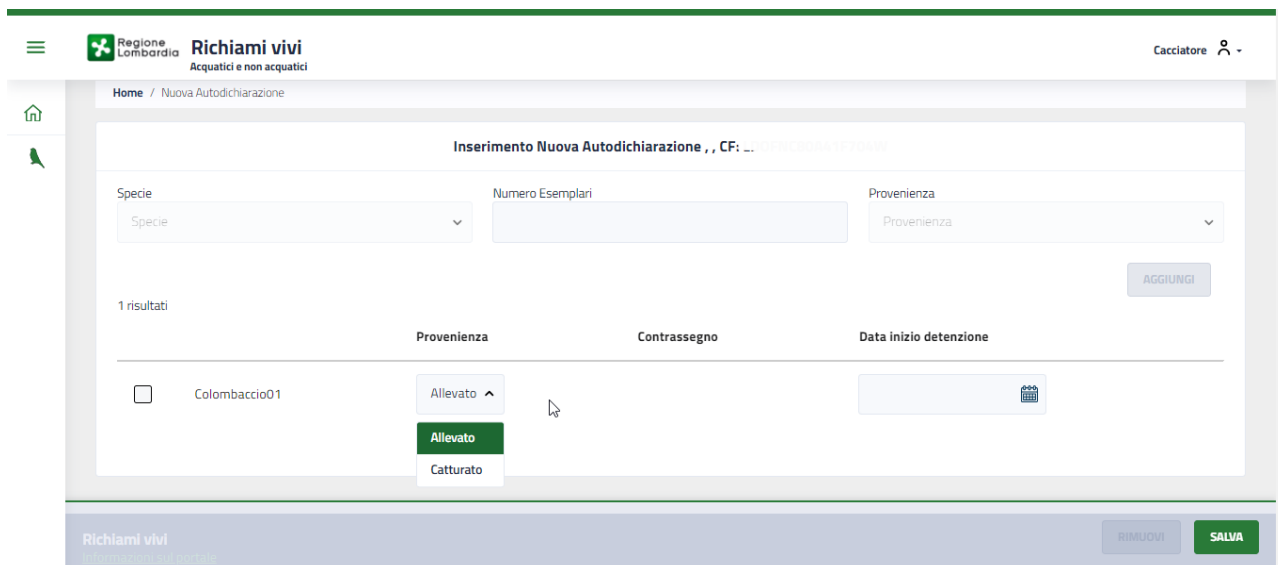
Regione Lombardia Richiami vivi
Acquatici e non acquatici

Cacciatore

Home / Nuova Autodichiarazione

Inserimento Nuova Autodichiarazione , , CF: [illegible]

Specie
Specie

Numero Esemplari

Provenienza
Provenienza

AGGIUNGI

1 risultati

| | | Provenienza | Contrassegno | Data inizio detenzione |
|---|---|---|---|---|
| | Colombaccio01 | Allevato | | |

Allevato
Catturato

Richiami vivi
Informazioni sul portale

RIMUOVI
SALVA